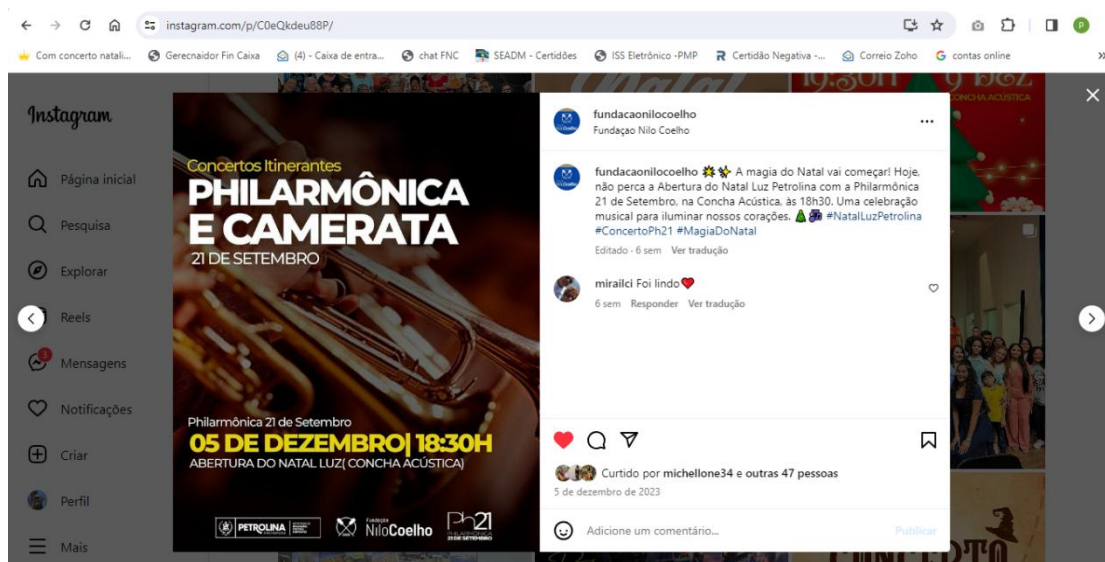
instagram.com/p/C0eQkdeu88P/

Com concerto natali... Gerecnaidor Fin Caixa (4) - Caixa de entra... chat FNC SEADM - Certidões ISS Eletrônico -PMP Certidão Negativa -... Correio Zoho contas online

Instagram

Página inicial
Pesquisa
Explorar
Reels
Mensagens
Notificações
Criar
Perfil
Mais

Concertos Itinerantes
PHILARMÔNICA E CAMERATA
21 DE SETEMBRO

Philarmônica 21 de Setembro
05 DE DEZEMBRO| 18:30H
ABERTURA DO NATAL LUZ( CONCHA ACÚSTICA)

PETROLINA Fundação NiloCoelho Ph21

fundacaonilocoelho
Fundação Nilo Coelho

fundacaonilocoelho ✨✨ A magia do Natal vai começar! Hoje, não perca a Abertura do Natal Luz Petrolina com a Philarmônica 21 de Setembro, na Concha Acústica, às 18h30. Uma celebração musical para iluminar nossos corações. 🎄🎭 #NatalLuzPetrolina #ConcertoPh21 #MagiaDoNatal
Editado · 6 sem Ver tradução

miraílci Foi lindo❤️
6 sem Responder Ver tradução

Curtido por michellone34 e outras 47 pessoas
5 de dezembro de 2023

Adicione um comentário...
Publicar